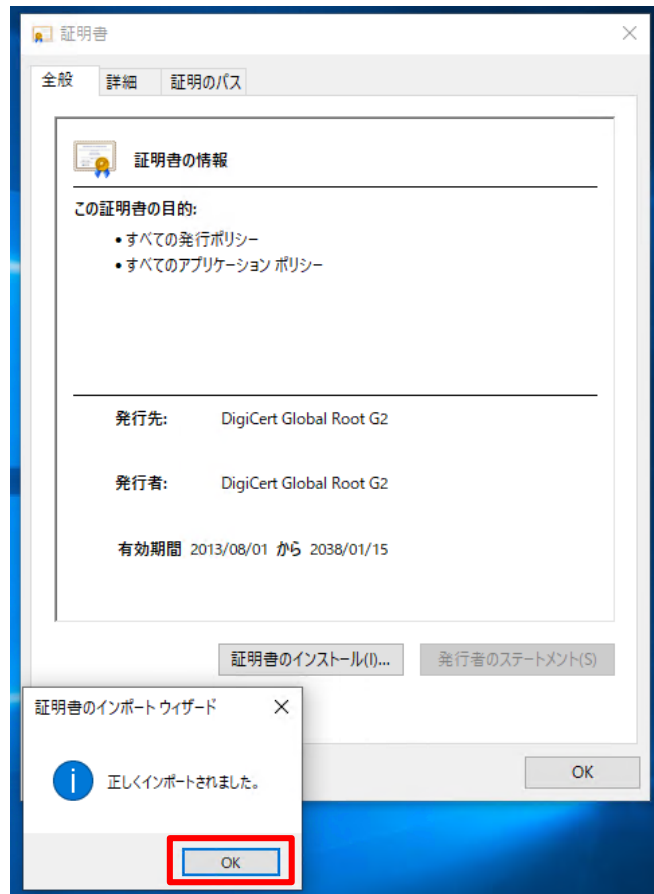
証明書

全般 詳細 証明のパス

証明書の情報

この証明書の目的:

• すべての発行ポリシー
• すべてのアプリケーション ポリシー

発行先: DigiCert Global Root G2

発行者: DigiCert Global Root G2

有効期間 2013/08/01 から 2038/01/15

証明書のインストール(I)... 発行者のステートメント(S)

OK

証明書のインポート ウィザード

正しくインポートされました。

OK